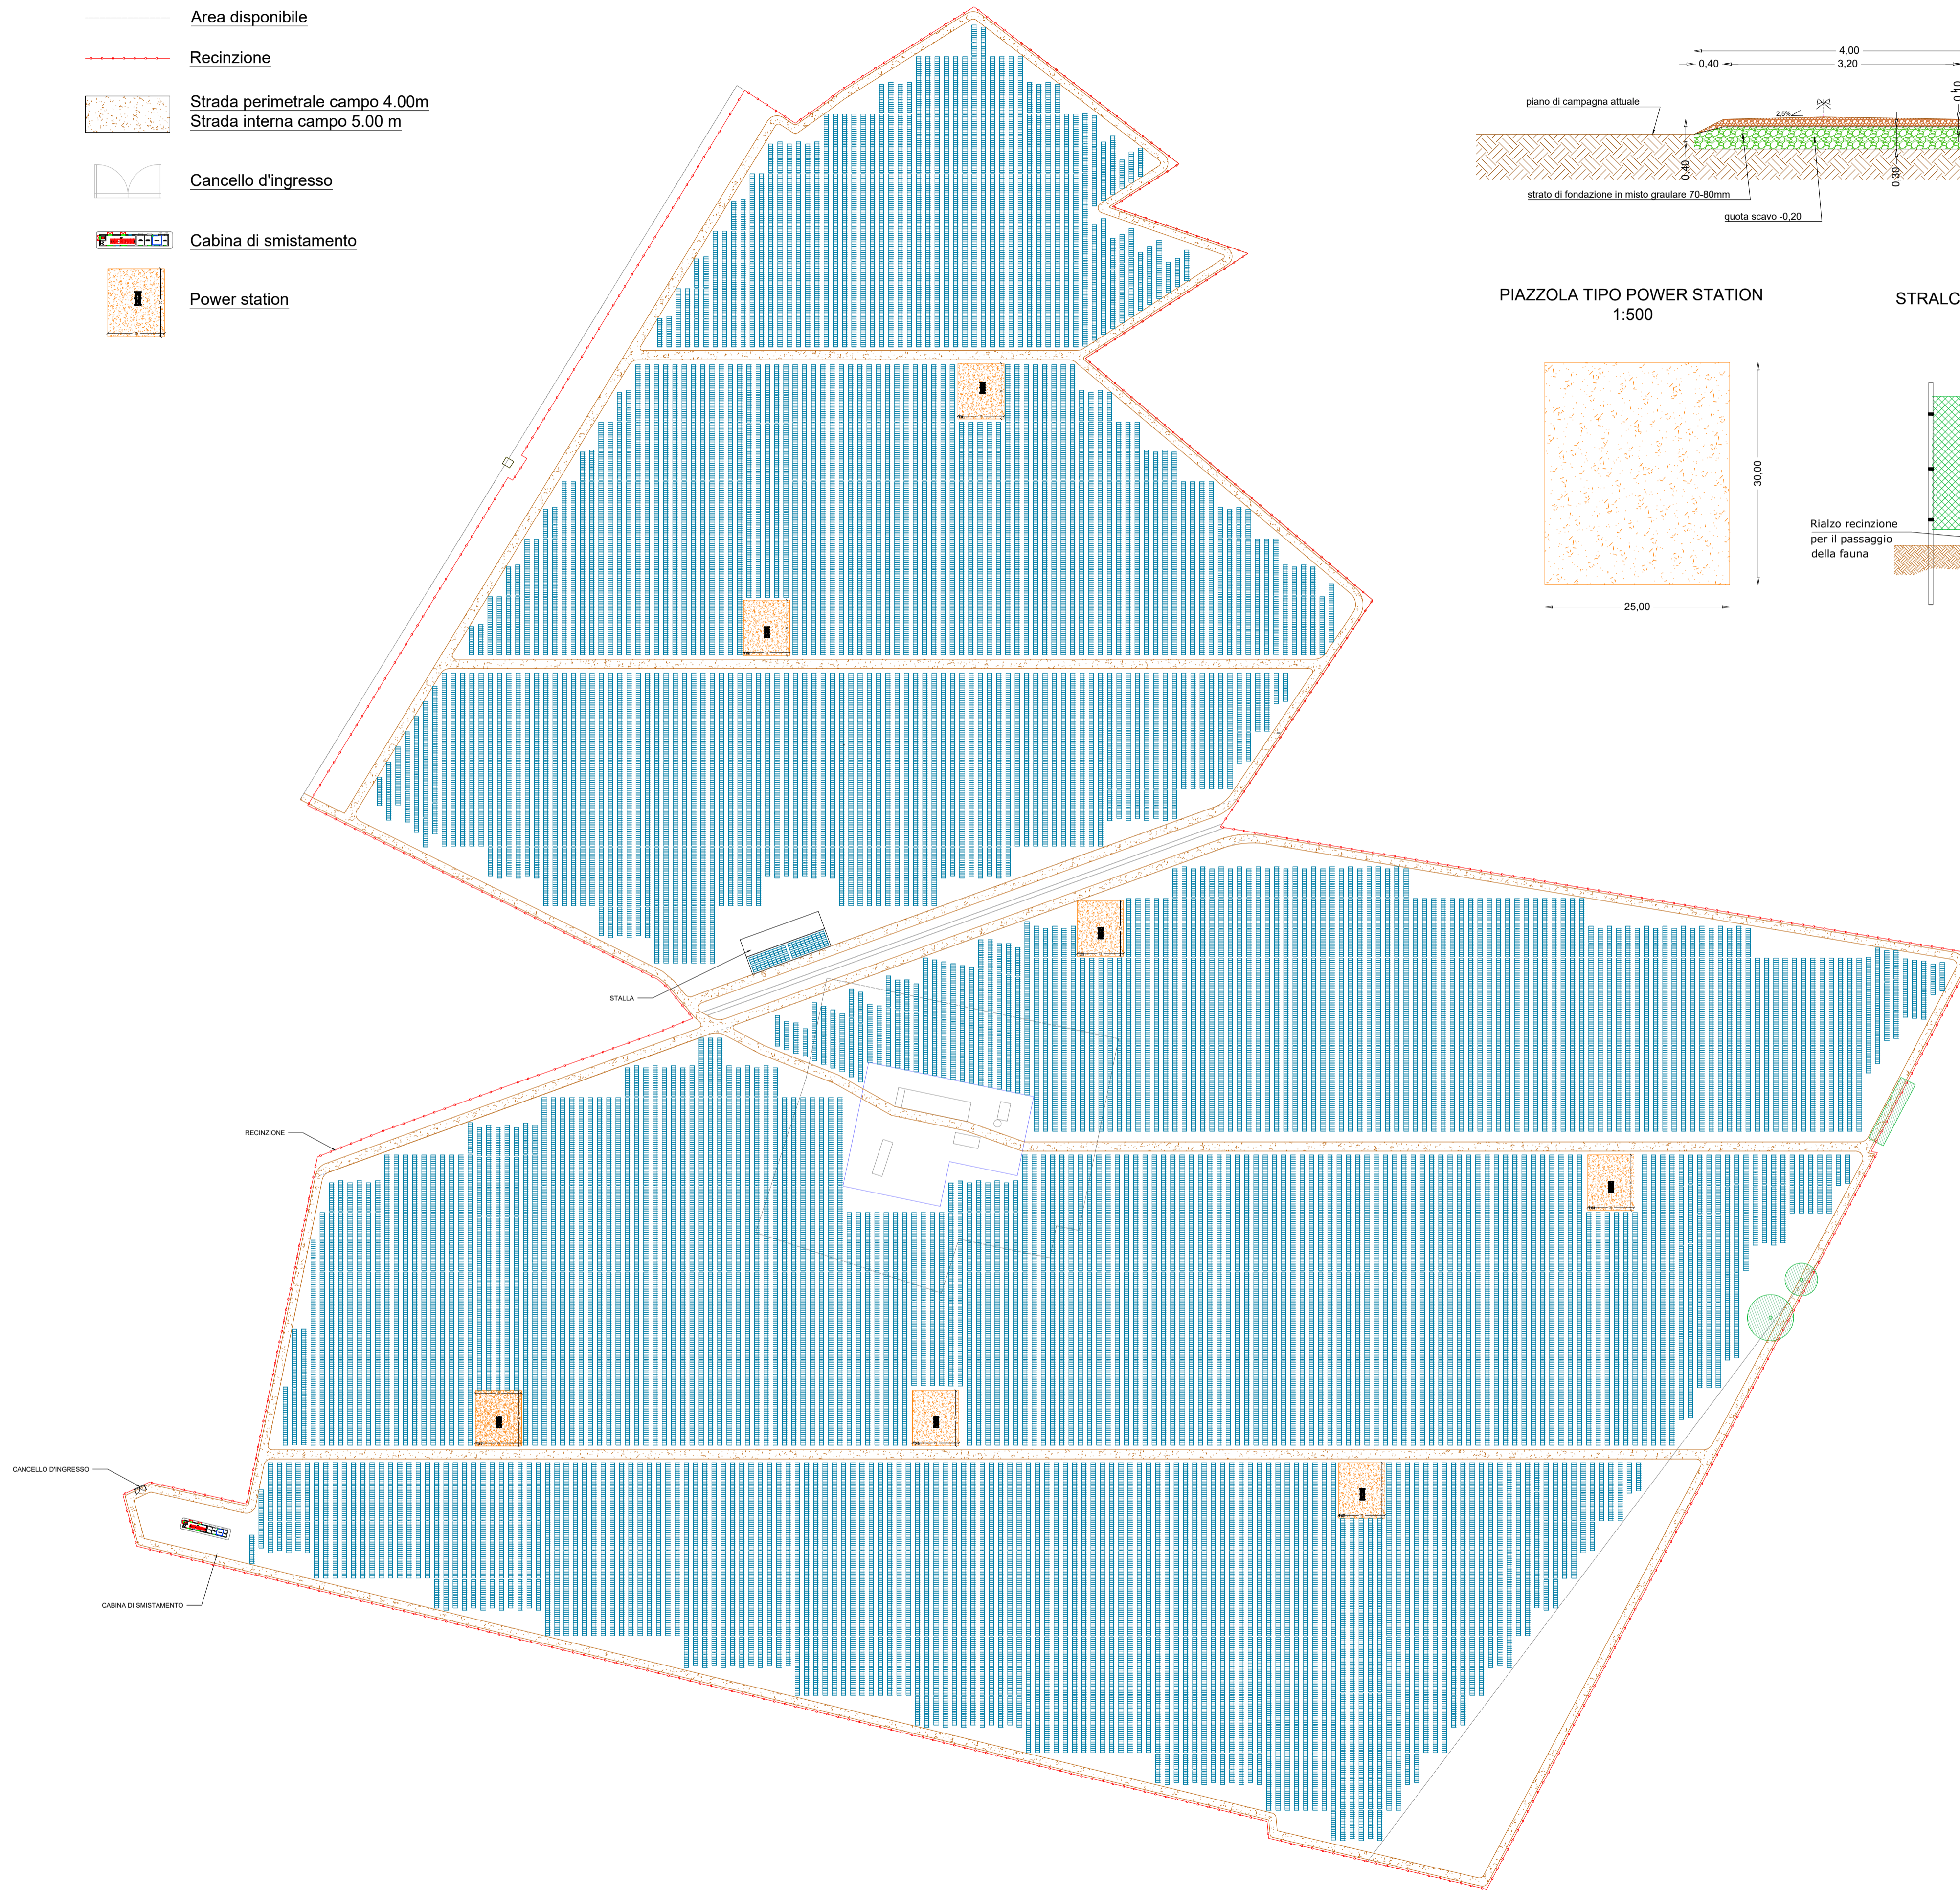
Area disponibile

Recinzione

Strada perimetrale campo 4.00m
Strada interna campo 5.00 m

Cancello d'ingresso

Cabina di smistamento

Power station

4,00
0,40
3,20
0,10
piano di campagna attuale
2,5%
0,40
0,30
strato di fondazione in misto graulare 70-80mm
quota scavo -0,20

PIAZZOLA TIPO POWER STATION
1:500

STRALC

30,00
25,00

Rialzo recinzione per il passaggio della fauna

STALLA

RECINZIONE

CANCELLO D'INGRESSO

CABINA DI SMISTAMENTO